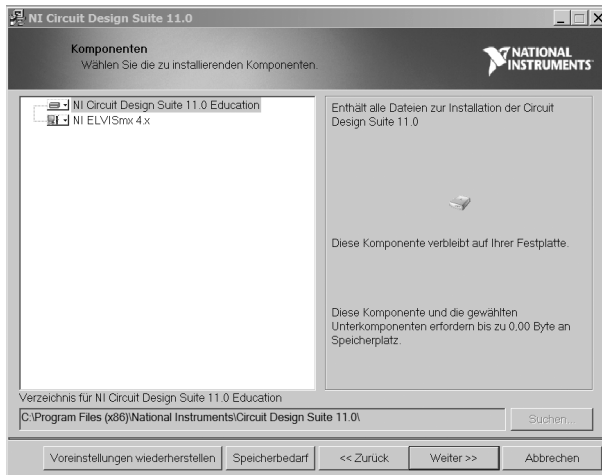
NI Circuit Design Suite 11.0

Komponenten
Wählen Sie die zu installierenden Komponenten.

NATIONAL INSTRUMENTS

NI Circuit Design Suite 11.0 Education
NI ELVISmx 4.x

Enthält alle Dateien zur Installation der Circuit Design Suite 11.0

Diese Komponente verbleibt auf Ihrer Festplatte.

Diese Komponente und die gewählten Unterkomponenten erfordern bis zu 0,00 Byte an Speicherplatz.

Verzeichnis für NI Circuit Design Suite 11.0 Education
C:\Program Files (x86)\National Instruments\Circuit Design Suite 11.0\

Suchen...

Voreinstellungen wiederherstellen | Speicherbedarf | << Zurück | Weiter >> | Abbrechen